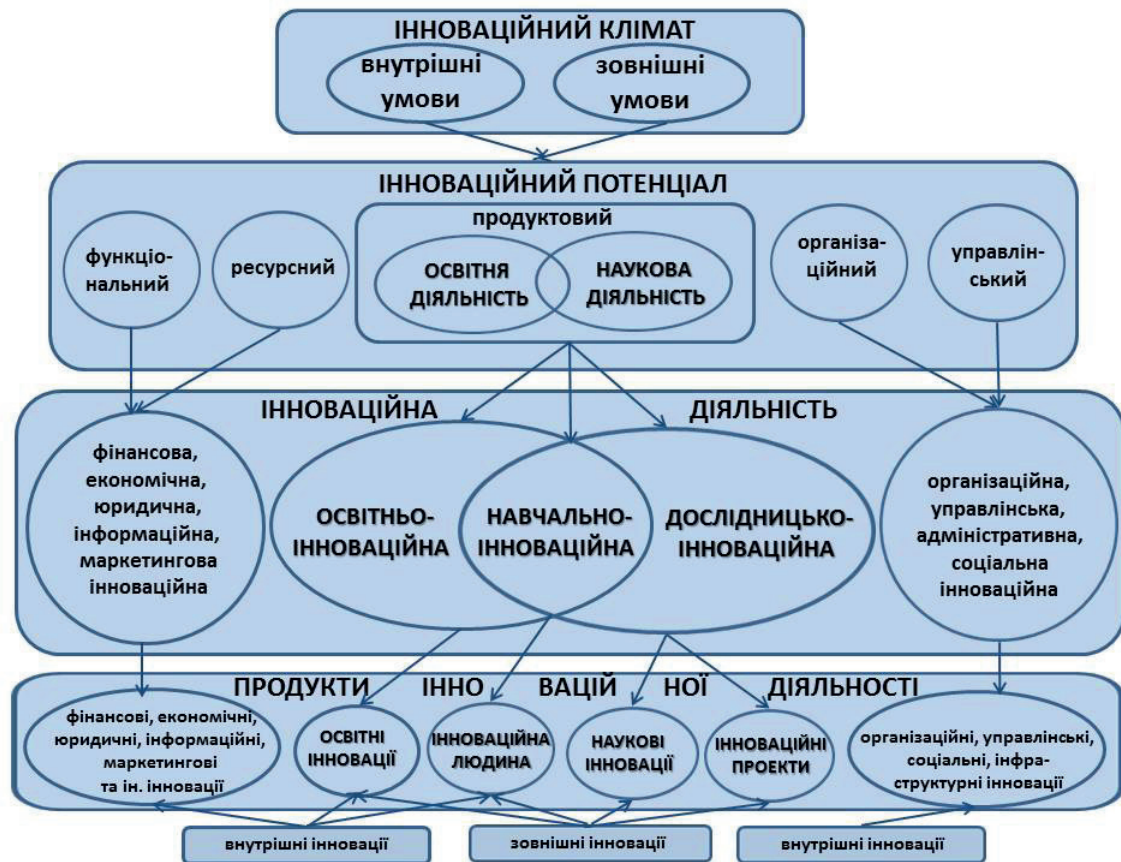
ІННОВАЦІЙНИЙ КЛІМАТ

внутрішні умови

зовнішні умови

ІННОВАЦІЙНИЙ ПОТЕНЦІАЛ

функціональний

ресурсний

продуктовий

ОСВІТНЯ ДІЯЛЬНІСТЬ

НАУКОВА ДІЯЛЬНІСТЬ

організаційний

управлінський

ІННОВАЦІЙНА ДІЯЛЬНІСТЬ

фінансова, економічна, юридична, інформаційна, маркетингова інноваційна

ОСВІТНЬО-ІННОВАЦІЙНА

НАВЧАЛЬНО-ІННОВАЦІЙНА

ДОСЛІДНИЦЬКО-ІННОВАЦІЙНА

організаційна, управлінська, адміністративна, соціальна інноваційна

ПРОДУКТИ ІННО ВАЦІЙ НОЇ ДІЯЛЬНОСТІ

фінансові, економічні, юридичні, інформаційні, маркетингові та ін. інновації

ОСВІТНІ ІННОВАЦІЇ

ІННОВАЦІЙНА ЛЮДИНА

НАУКОВІ ІННОВАЦІЇ

ІННОВАЦІЙНІ ПРОЕКТИ

організаційні, управлінські, соціальні, інфраструктурні інновації

внутрішні інновації

зовнішні інновації

внутрішні інновації